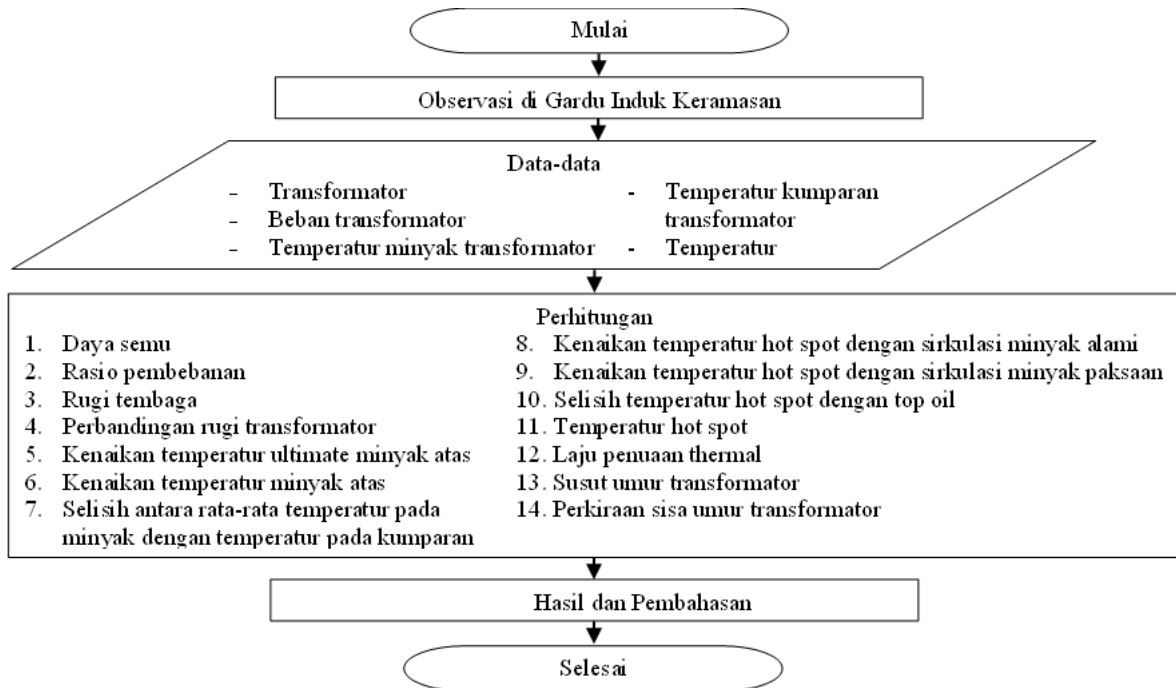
Mulai

Observasi di Gardu Induk Keramasan

Data-data

- Transformator
- Beban transformator
- Temperatur minyak transformator

- Temperatur kumparan transformator
- Temperatur

Perhitungan

1. Daya semu
2. Rasio pembebanan
3. Rugi tembaga
4. Perbandingan rugi transformator
5. Kenaikan temperatur ultimate minyak atas
6. Kenaikan temperatur minyak atas
7. Selisih antara rata-rata temperatur pada minyak dengan temperatur pada kumparan

8. Kenaikan temperatur hot spot dengan sirkulasi minyak alami
9. Kenaikan temperatur hot spot dengan sirkulasi minyak paksaan
10. Selisih temperatur hot spot dengan top oil
11. Temperatur hot spot
12. Laju penuaan thermal
13. Susut umur transformator
14. Perkiraan sisa umur transformator

Hasil dan Pembahasan

Selesai